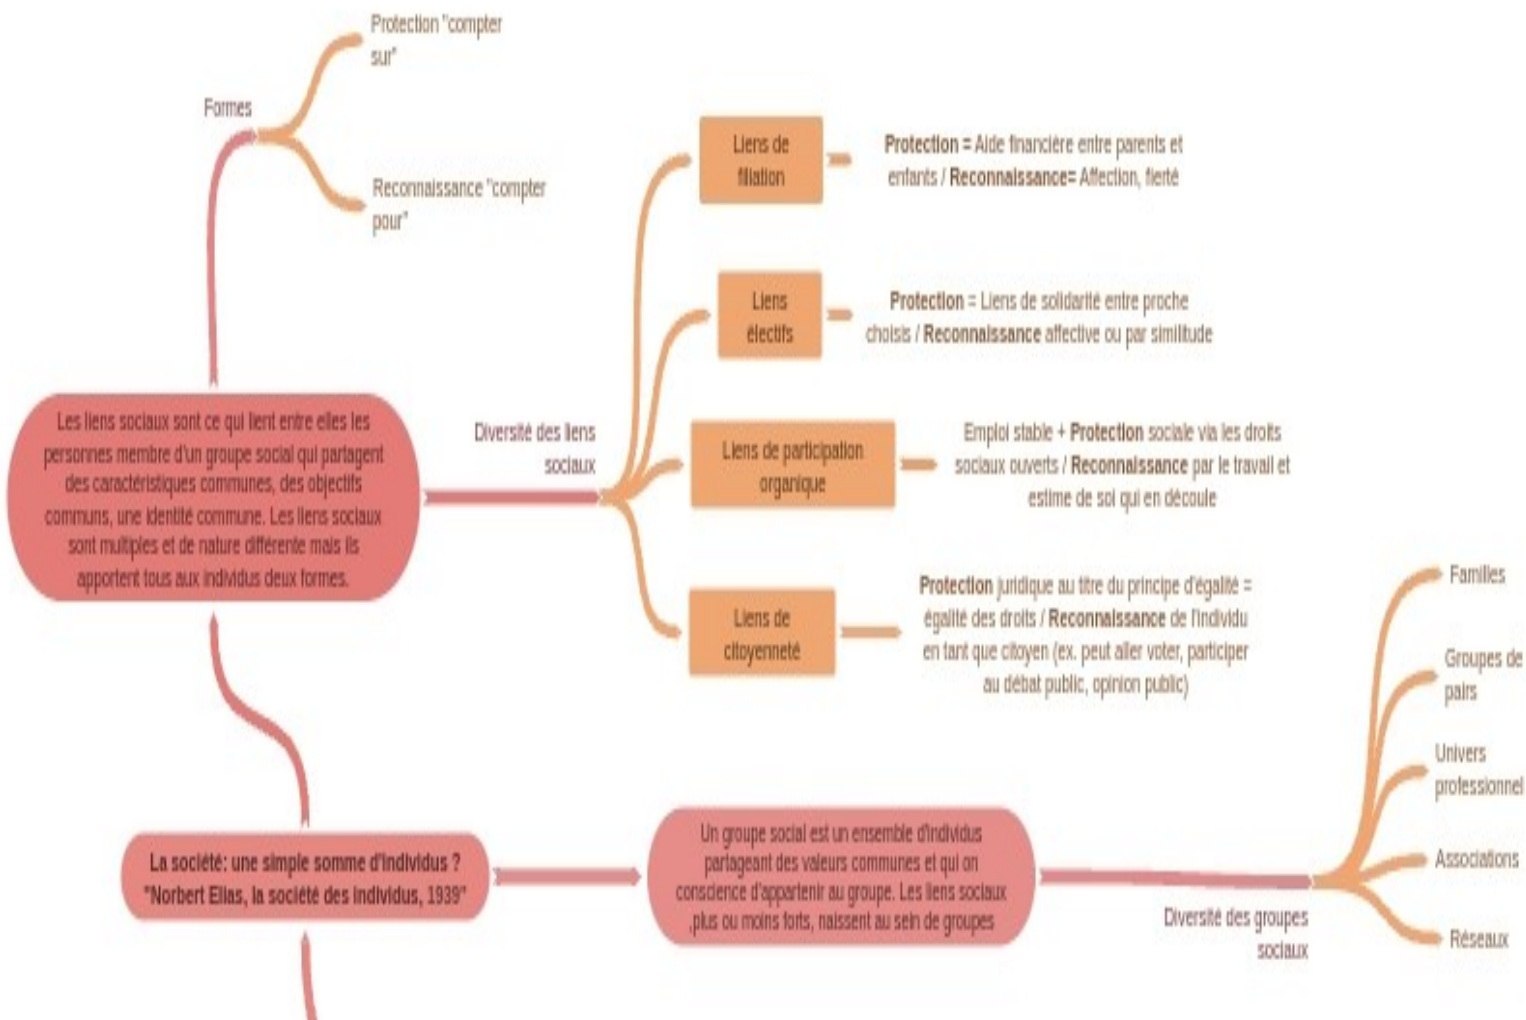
Formes

Protection "compter sur"

Reconnaissance "compter pour"

Les liens sociaux sont ce qui lient entre elles les personnes membre d'un groupe social qui partagent des caractéristiques communes, des objectifs communs, une identité commune. Les liens sociaux sont multiples et de nature différente mais ils apportent tous aux individus deux formes.

Diversité des liens sociaux

Liens de filiation

**Protection** = Aide financière entre parents et enfants / **Reconnaissance**= Affection, fierté

Liens électifs

**Protection** = Liens de solidarité entre proche choisis / **Reconnaissance** affective ou par similitude

Liens de participation organique

Emploi stable + **Protection** sociale via les droits sociaux ouverts / **Reconnaissance** par le travail et estime de soi qui en découle

Liens de citoyenneté

**Protection** juridique au titre du principe d'égalité = égalité des droits / **Reconnaissance** de l'individu en tant que citoyen (ex. peut aller voter, participer au débat public, opinion public)

**La société: une simple somme d'individus ? "Norbert Elias, la société des individus, 1939"**

Un groupe social est un ensemble d'individus partageant des valeurs communes et qui on conscience d'appartenir au groupe. Les liens sociaux plus ou moins forts, naissent au sein de groupes

Diversité des groupes sociaux

Familles

Groupes de pairs

Univers professionnel

Associations

Réseaux